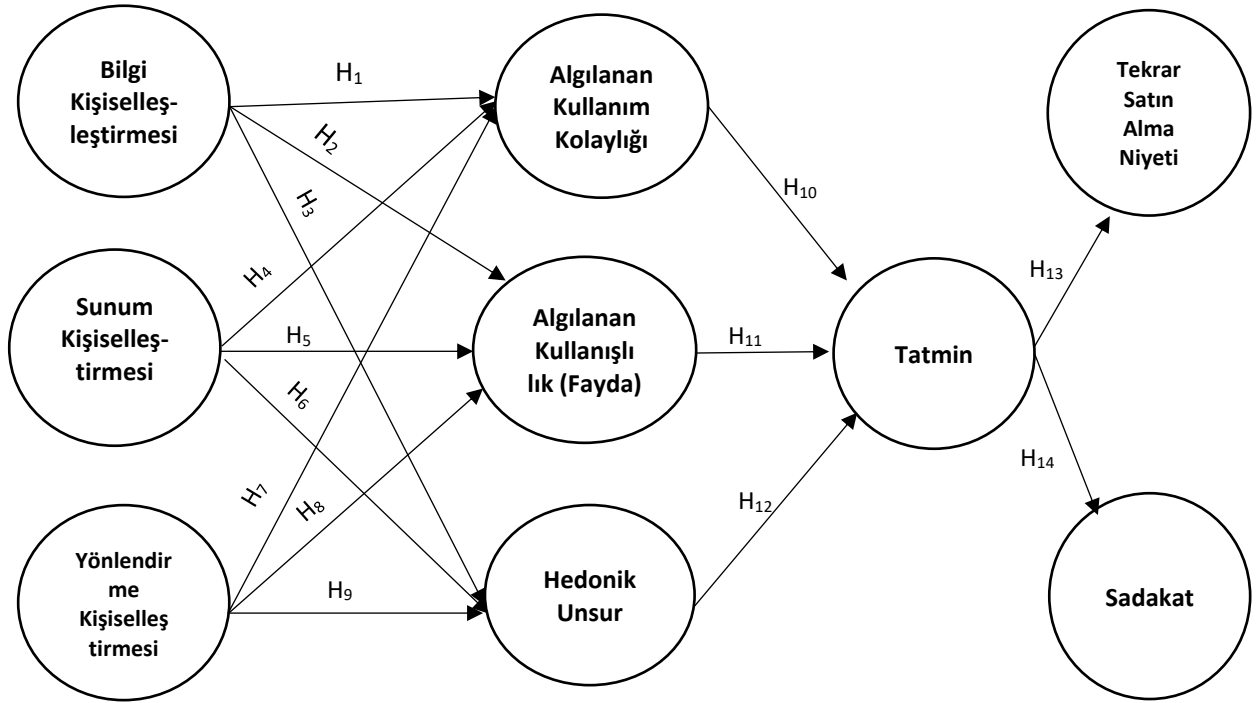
Bilgi Kişiselleş-leştirmesi

$H_1$

Algılanan Kullanım Kolaylığı

Tekrar Satın Alma Niyeti

$H_2$

$H_3$

$H_{10}$

$H_4$

$H_{13}$

Sunum Kişiselleş-tirmesi

$H_5$

Algılanan Kullanışlı lık (Fayda)

$H_{11}$

Tatmin

$H_6$

$H_{14}$

$H_7$

$H_8$

$H_{12}$

Yönlendir me Kişiselleş tirmesi

$H_9$

Hedonik Unsur

Sadakat